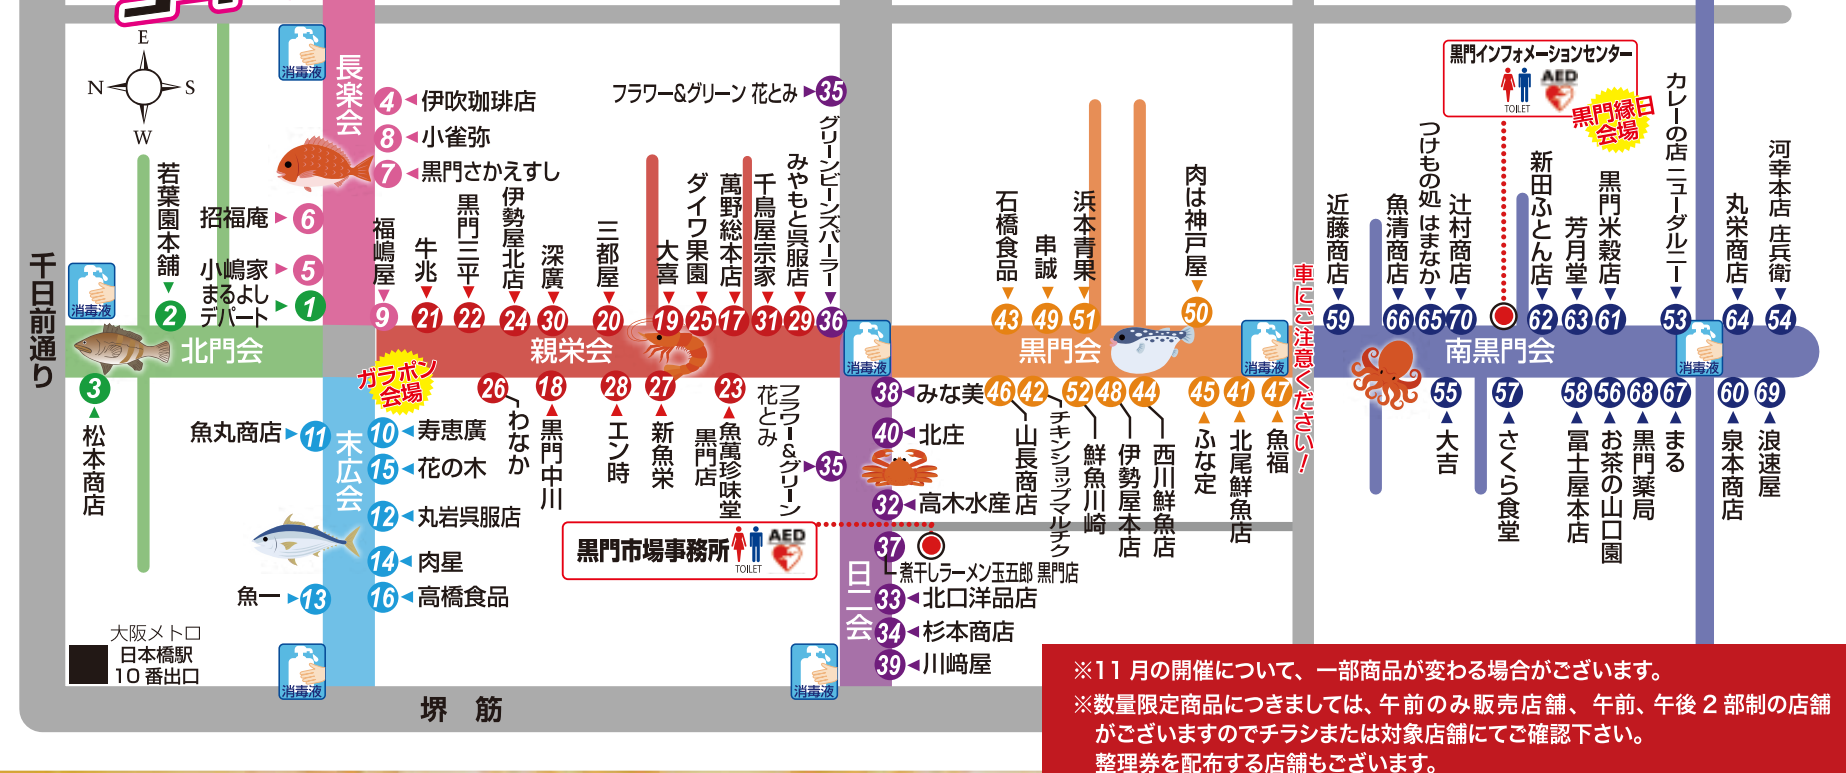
E
N
S
W

千日前通り

若葉園本舗
2
招福庵 6
小嶋家 5
まるよし デパート 1
消毒液
長楽会
4 伊吹珈琲店
8 小雀弥
7 黒門さかえすし
9 福嶋屋
21 牛兆
22 黒門三平
24 伊勢屋北店
30 深廣
20 三都屋
19 大喜
25 ダイワ果園
17 萬野総本店
31 千鳥屋宗家
29 みやもと呉服店
36 グリーンビーンズパーラー
フラワー&グリーン 花とみ 35
北門会
親栄会
ガラポン会場
3 松本商店
11 魚丸商店
末広会
10 寿恵廣
15 花の木
12 丸岩呉服店
14 肉星
16 高橋食品
13 魚一
26 わなか
18 黒門中川
28 エン時
27 新魚栄
23 黒門魚萬珍味堂
フラワー&グリーン 花とみ 35
黒門市場事務所 TOILET AED
大阪メトロ 日本橋駅 10番出口
堺 筋
消毒液
日二会
38 みな美
40 北庄
32 高木水産
37 煮干しラーメン玉五郎 黒門店
33 北口洋品店
34 杉本商店
39 川﨑屋
43 石橋食品
49 串誠
51 浜本青果
50 肉は神戸屋
黒門会
46 山長商店
42 チキンショップマルチク
52 鮮魚川崎
48 伊勢屋本店
44 西川鮮魚店
45 ふな定
41 北尾鮮魚店
47 魚福
車にご注意ください!
黒門インフォメーションセンター TOILET AED
黒門縁日会場
59 近藤商店
66 魚清商店
65 つけもの処 はまなか
70 辻村商店
62 新田ふとん店
63 芳月堂
61 黒門米穀店
53 カレーの店 ニューダルニー
64 丸栄商店
54 河幸本店 庄兵衛
南黒門会
55 大吉
57 さくら食堂
58 冨士屋本店
56 お茶の山口園
68 黒門薬局
67 まる
60 泉本商店
69 浪速屋
消毒液
※11月の開催について、一部商品が変わる場合がございます。
※数量限定商品につきましては、午前のみ販売店舗、午前、午後2部制の店舗がございますのでチラシまたは対象店舗にてご確認下さい。
整理券を配布する店舗もございます。